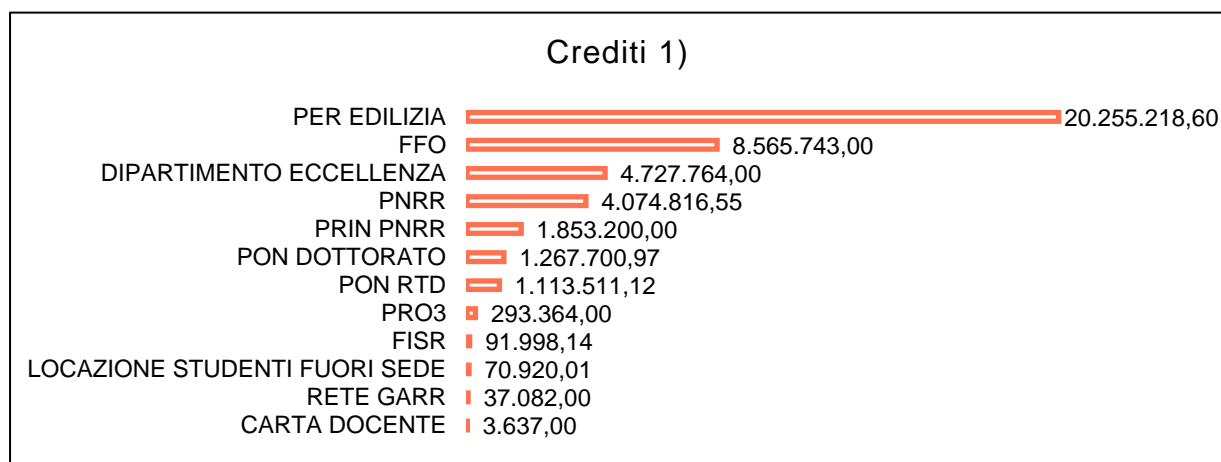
Crediti 1)

| | |
|---|---|
| PER EDILIZIA | 20.255.218,60 |
| FFO | 8.565.743,00 |
| DIPARTIMENTO ECCELLENZA | 4.727.764,00 |
| PNRR | 4.074.816,55 |
| PRIN PNRR | 1.853.200,00 |
| PON DOTTORATO | 1.267.700,97 |
| PON RTD | 1.113.511,12 |
| PRO3 | 293.364,00 |
| FISR | 91.998,14 |
| LOCAZIONE STUDENTI FUORI SEDE | 70.920,01 |
| RETE GARR | 37.082,00 |
| CARTA DOCENTE | 3.637,00 |